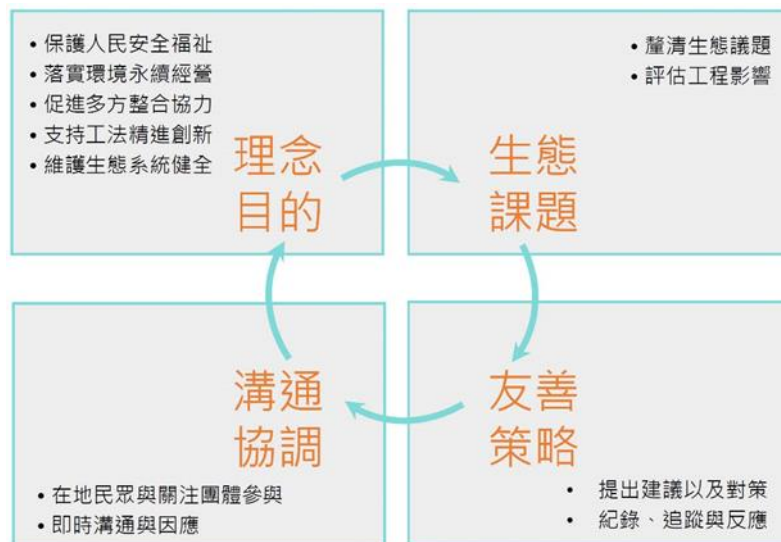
• 保護人民安全福祉
• 落實環境永續經營
• 促進多方整合協力
• 支持工法精進創新
• 維護生態系統健全

理念
目的

• 釐清生態議題
• 評估工程影響

生態
課題

溝通
協調

• 在地民眾與關注團體參與
• 即時溝通與因應

友善
策略

• 提出建議以及對策
• 紀錄、追蹤與反應